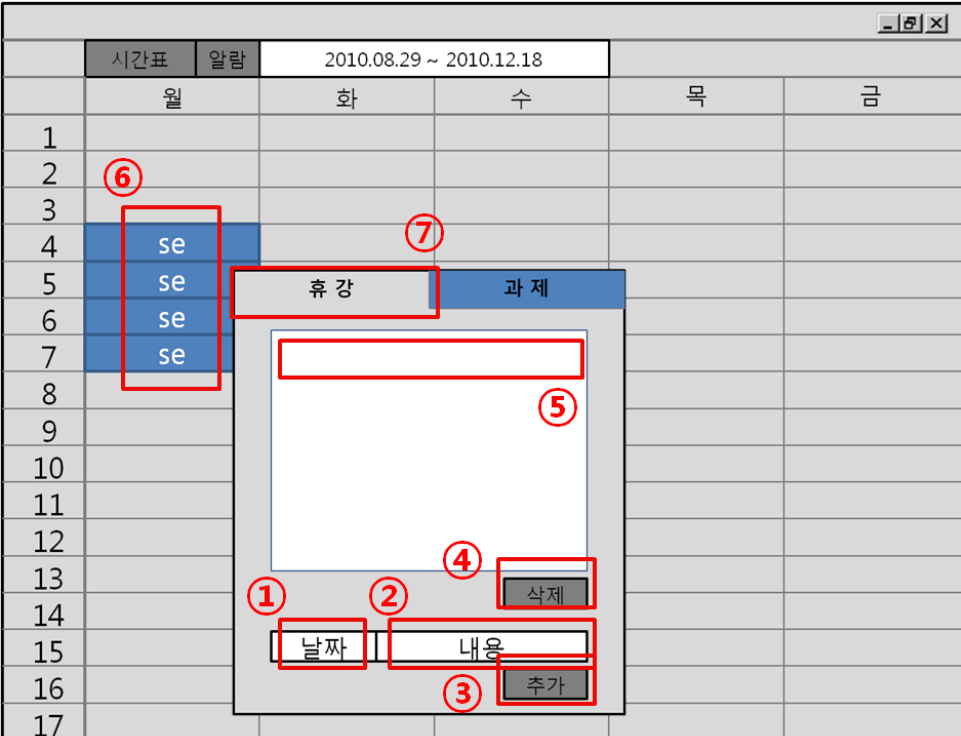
시간표 | 알람 | 2010.08.29 ~ 2010.12.18

| | 월 | 화 | 수 | 목 | 금 |
|---|---|---|---|---|---|
| 1 | | | | | |
| 2 | | | | | |
| 3 | | | | | |
| 4 | se | | | | |
| 5 | se | | | | |
| 6 | se | | | | |
| 7 | se | | | | |
| 8 | | | | | |
| 9 | | | | | |
| 10 | | | | | |
| 11 | | | | | |
| 12 | | | | | |
| 13 | | | | | |
| 14 | | | | | |
| 15 | | | | | |
| 16 | | | | | |
| 17 | | | | | |

⑥
⑦
휴 강 | 과 제
⑤
④
삭제
①
②
날짜
내용
③
추가